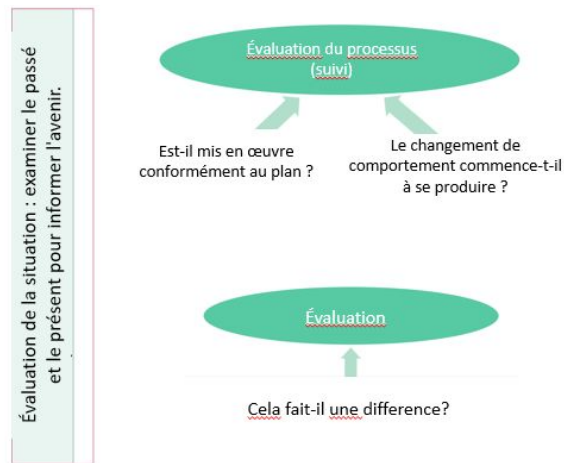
Évaluation de la situation : examiner le passé et le présent pour informer l'avenir.

Évaluation du processus (suivi)

Est-il mis en œuvre conformément au plan ?

Le changement de comportement commence-t-il à se produire ?

Évaluation

Cela fait-il une difference?